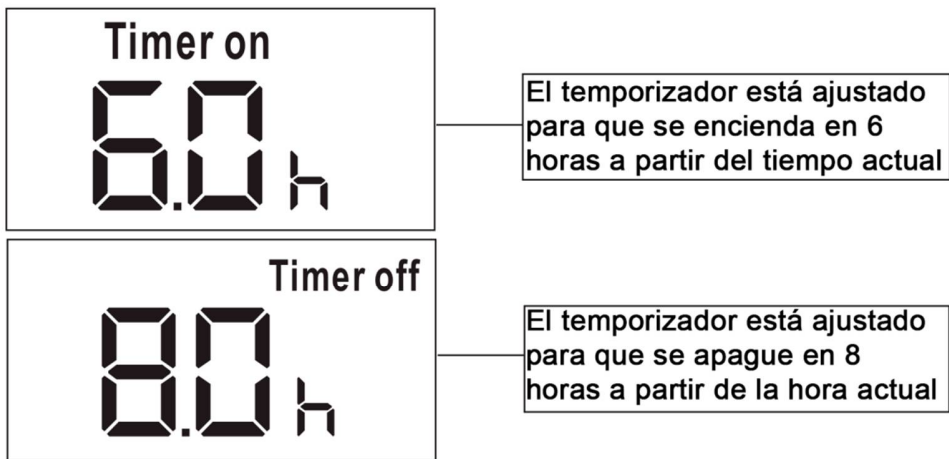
Timer on
6.0 h

El temporizador está ajustado para que se encienda en 6 horas a partir del tiempo actual

Timer off
8.0 h

El temporizador está ajustado para que se apague en 8 horas a partir de la hora actual